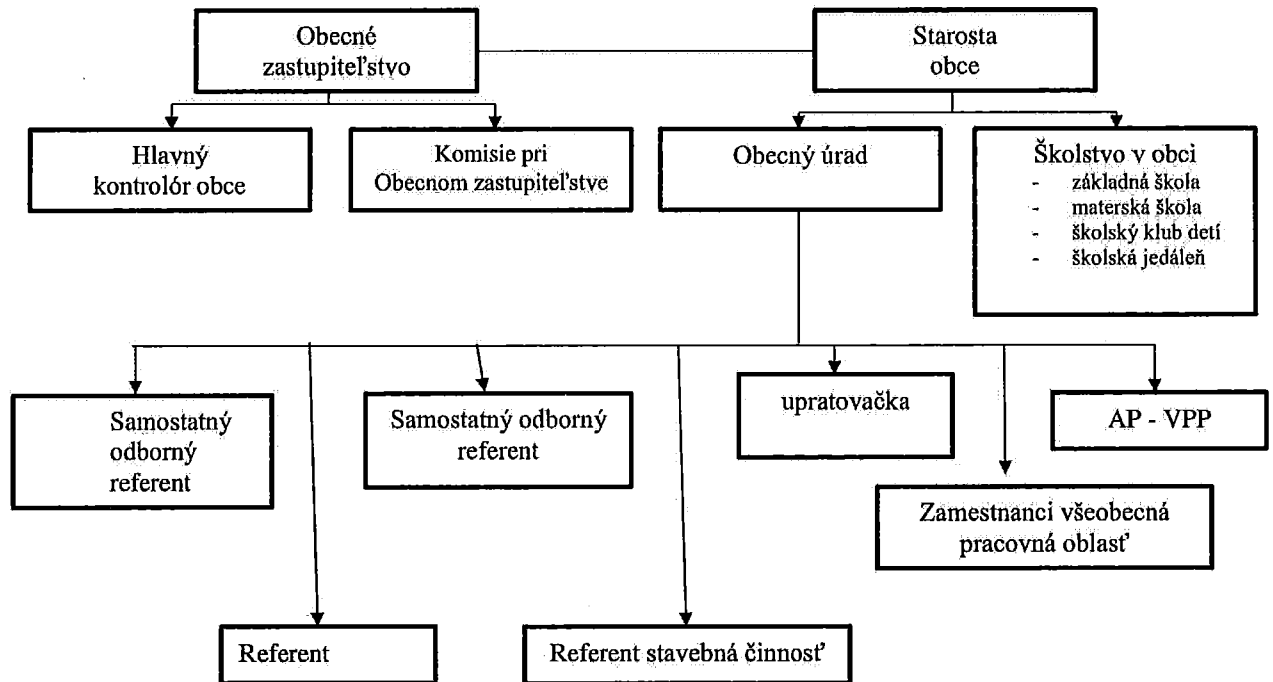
Obecné zastupiteľstvo

Starosta obce

Hlavný kontrolór obce

Komisie pri Obecnom zastupiteľstve

Obecný úrad

Školstvo v obci
- základná škola
- materská škola
- školský klub detí
- školská jedáleň

Samostatný odborný referent

Samostatný odborný referent

upratovačka

AP - VPP

Zamestnanci všeobecná pracovná oblasť

Referent

Referent stavebná činnosť